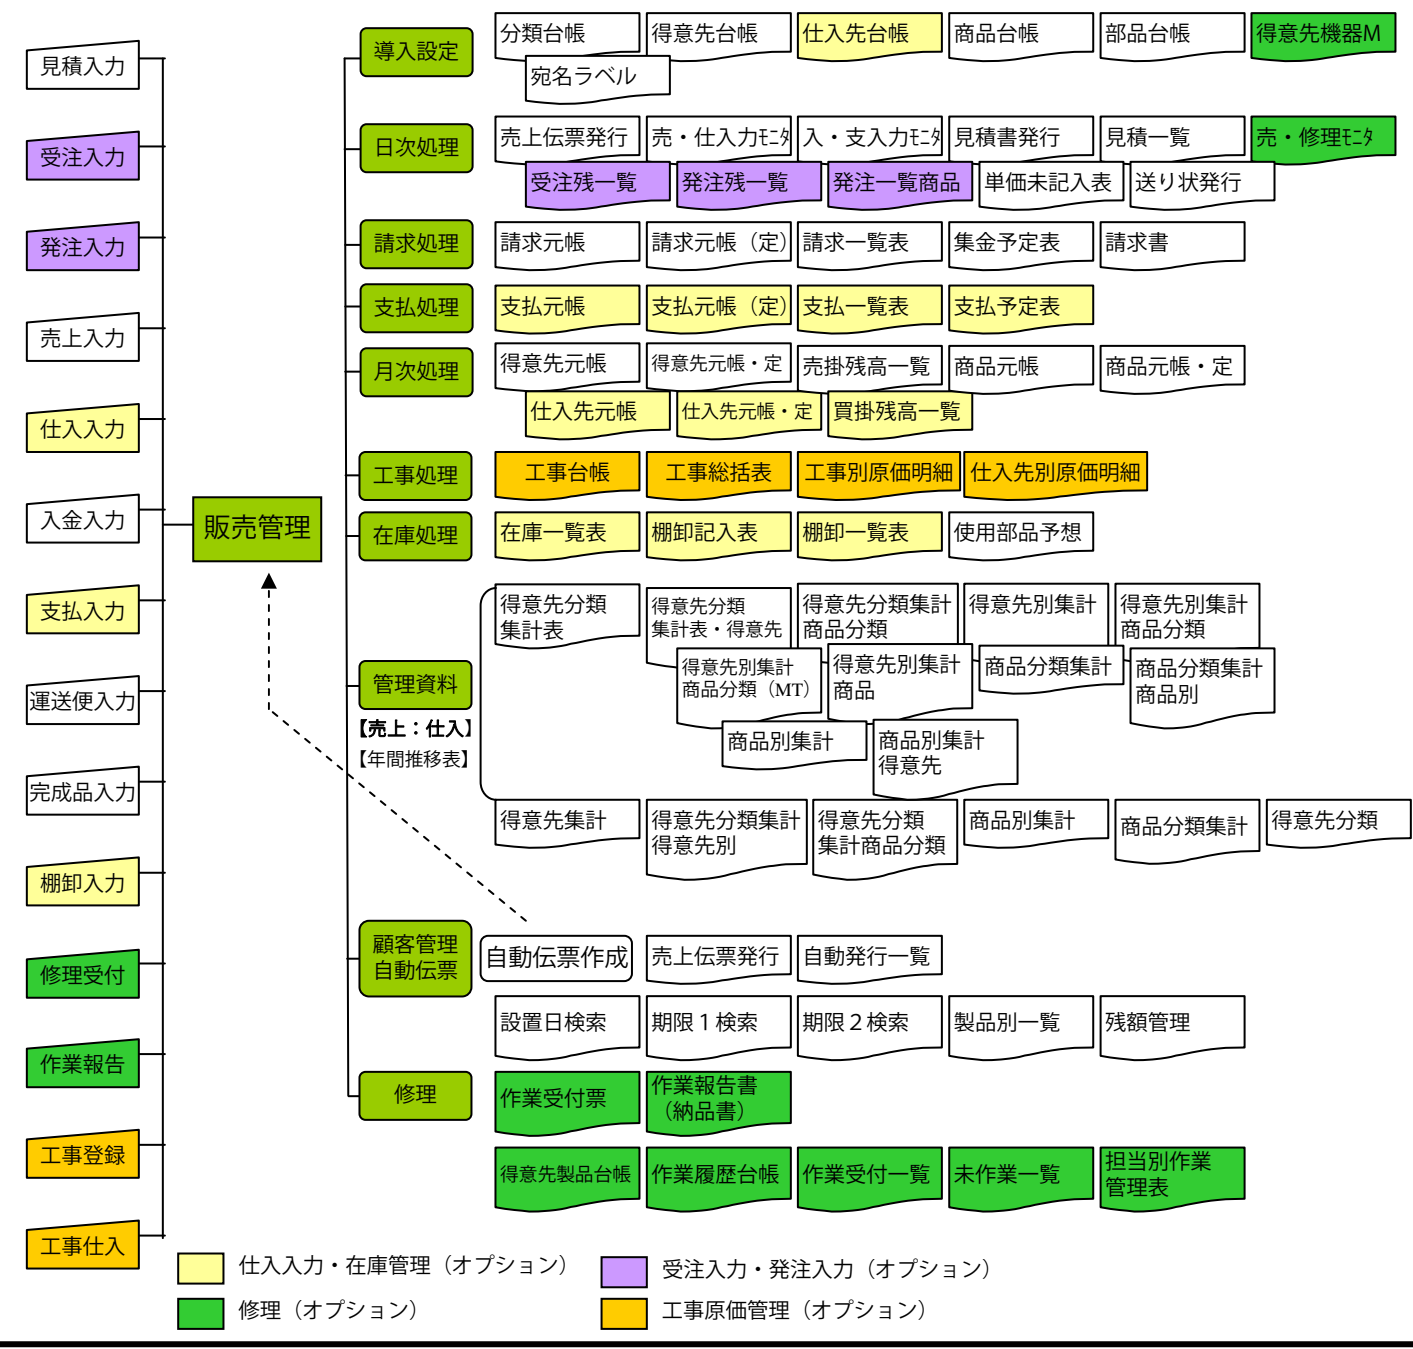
見積入力
受注入力
発注入力
売上入力
仕入入力
入金入力
支払入力
運送便入力
完成品入力
棚卸入力
修理受付
作業報告
工事登録
工事仕入

販売管理

導入設定
分類台帳 得意先台帳 仕入先台帳 商品台帳 部品台帳 得意先機器M
宛名ラベル

日次処理
売上伝票発行 売・仕入力ﾓﾆﾀ 入・支入力ﾓﾆﾀ 見積書発行 見積一覧 売・修理ﾓﾆﾀ
受注残一覧 発注残一覧 発注一覧商品 単価未記入表 送り状発行

請求処理
請求元帳 請求元帳（定） 請求一覧表 集金予定表 請求書

支払処理
支払元帳 支払元帳（定） 支払一覧表 支払予定表

月次処理
得意先元帳 得意先元帳・定 売掛残高一覧 商品元帳 商品元帳・定
仕入先元帳 仕入先元帳・定 買掛残高一覧

工事処理
工事台帳 工事総括表 工事別原価明細 仕入先別原価明細

在庫処理
在庫一覧表 棚卸記入表 棚卸一覧表 使用部品予想

管理資料
【売上：仕入】
【年間推移表】
得意先分類集計表 得意先分類集計表・得意先 得意先分類集計商品分類 得意先別集計 得意先別集計商品分類
得意先別集計商品分類（MT） 得意先別集計商品 商品分類集計 商品分類集計商品別
商品別集計 商品別集計得意先
得意先集計 得意先分類集計得意先別 得意先分類集計商品分類 商品別集計 商品分類集計 得意先分類

顧客管理自動伝票
自動伝票作成 売上伝票発行 自動発行一覧
設置日検索 期限１検索 期限２検索 製品別一覧 残額管理

修理
作業受付票 作業報告書（納品書）
得意先製品台帳 作業履歴台帳 作業受付一覧 未作業一覧 担当別作業管理表

仕入入力・在庫管理（オプション） 受注入力・発注入力（オプション）
修理（オプション） 工事原価管理（オプション）